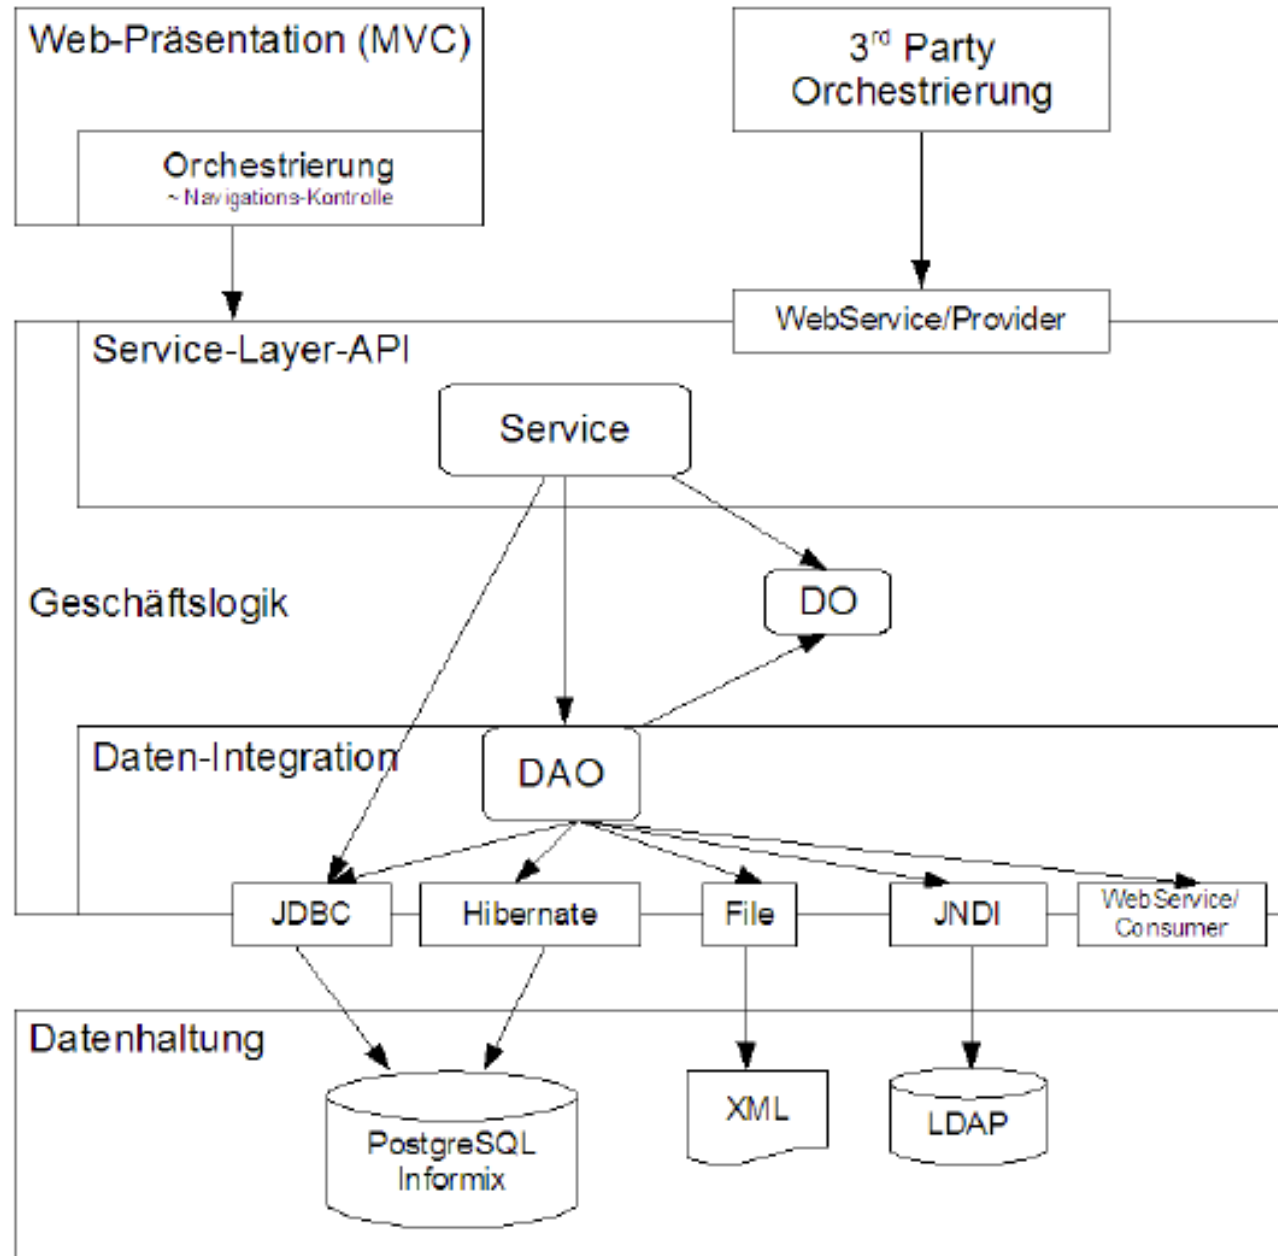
Web-Präsentation (MVC)

Orchestrierung
~ Navigations-Kontrolle

3$^{rd}$ Party Orchestrierung

WebService/Provider

Service-Layer-API

Service

Geschäftslogik

DO

Daten-Integration

DAO

JDBC

Hibernate

File

JNDI

WebService/ Consumer

Datenhaltung

PostgreSQL Informix

XML

LDAP